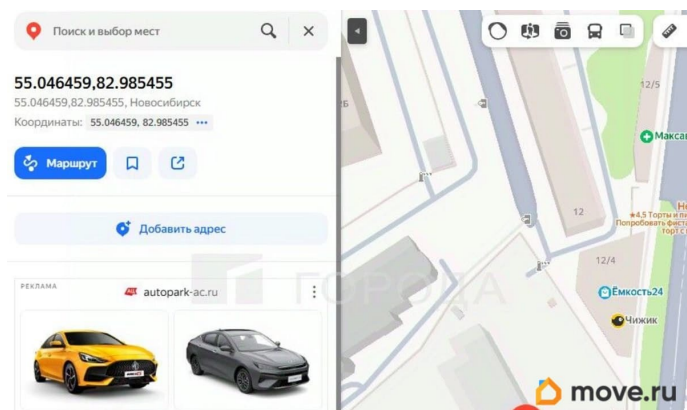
Поиск и выбор мест

55.046459,82.985455

55.046459,82.985455, Новосибирск

Координаты: 55.046459, 82.985455 •••

Маршрут

Добавить адрес

РЕКЛАМА

autopark-ac.ru

ГОРОДА

12/5

Макса

12

★4,5 Торты и п
Попробовать фис
торт с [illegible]

12/4

Ёмкость24

Чижик

6

move.ru